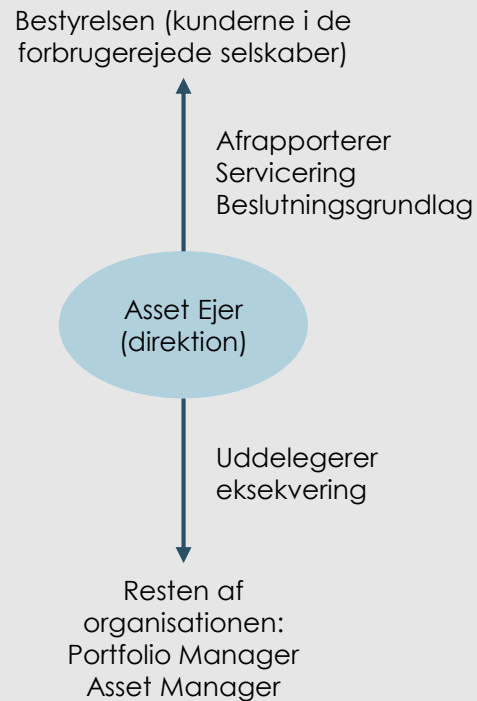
Bestyrelsen (kunderne i de forbrugerejede selskaber)

Afrapporterer
Servicering
Beslutningsgrundlag

Asset Ejer (direktion)

Uddelegerer eksekvering

Resten af organisationen:
Portfolio Manager
Asset Manager